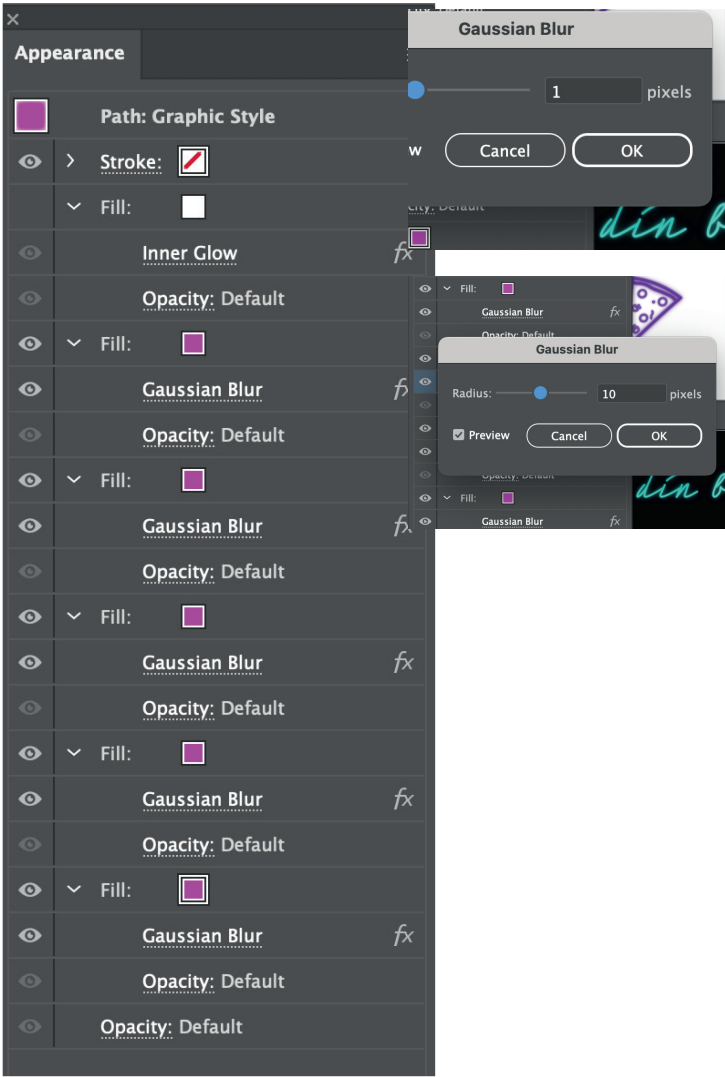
Appearance

Path: Graphic Style

Stroke:

Fill:

Inner Glow

Opacity: Default

Fill:

Gaussian Blur

Opacity: Default

Fill:

Gaussian Blur

Opacity: Default

Fill:

Gaussian Blur

Opacity: Default

Fill:

Gaussian Blur

Opacity: Default

Fill:

Gaussian Blur

Opacity: Default

Opacity: Default

Gaussian Blur

1 pixels

w Cancel OK

city: Default

din b

Fill:

Gaussian Blur

Opacity: Default

Gaussian Blur

Radius: 10 pixels

Preview Cancel OK

Opacity: Default

Fill:

Gaussian Blur

din b